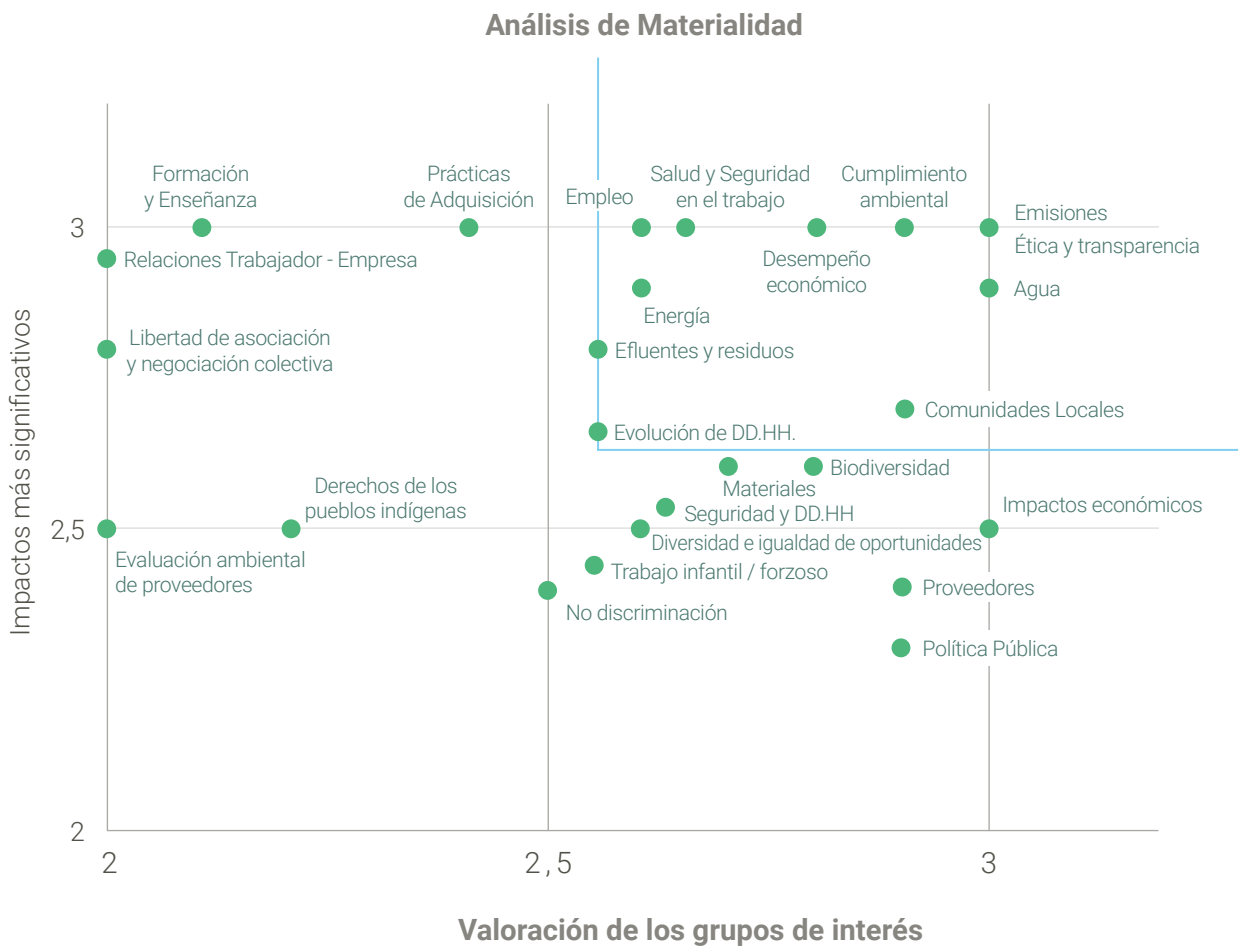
Análisis de Materialidad

Impactos más significativos

3
2,5
2

Formación y Enseñanza
Prácticas de Adquisición
Empleo
Salud y Seguridad en el trabajo
Cumplimiento ambiental
Emisiones
Ética y transparencia
Relaciones Trabajador - Empresa
Desempeño económico
Agua
Energía
Libertad de asociación y negociación colectiva
Efluentes y residuos
Comunidades Locales
Evolución de DD.HH.
Biodiversidad
Derechos de los pueblos indígenas
Materiales
Seguridad y DD.HH
Impactos económicos
Evaluación ambiental de proveedores
Diversidad e igualdad de oportunidades
Trabajo infantil / forzoso
Proveedores
No discriminación
Política Pública

2
2, 5
3

Valoración de los grupos de interés